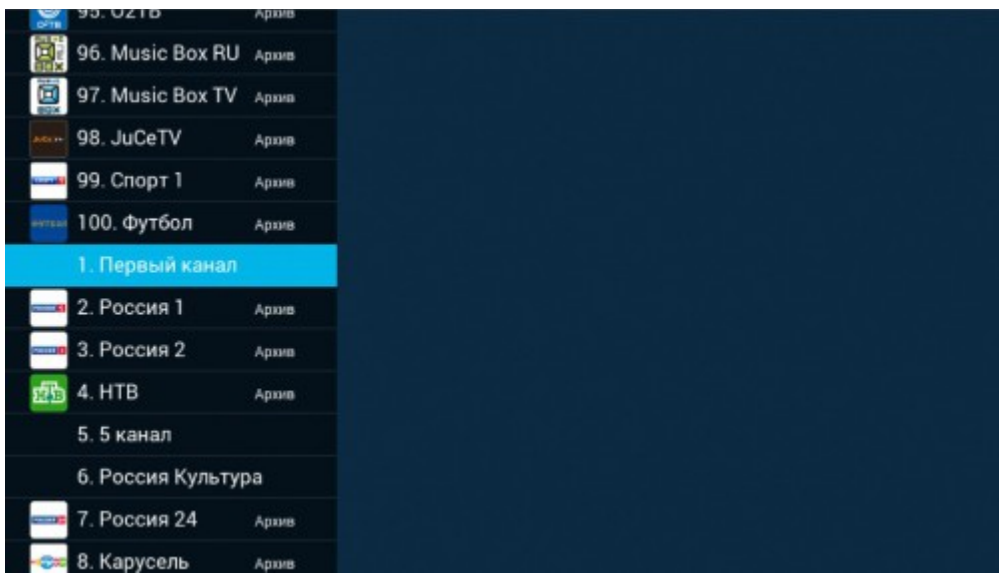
95. O2TB Архив
96. Music Box RU Архив
97. Music Box TV Архив
98. JuCeTV Архив
99. Спорт 1 Архив
100. Футбол Архив
1. Первый канал
2. Россия 1 Архив
3. Россия 2 Архив
4. НТВ Архив
5. 5 канал
6. Россия Культура
7. Россия 24 Архив
8. Карусель Архив